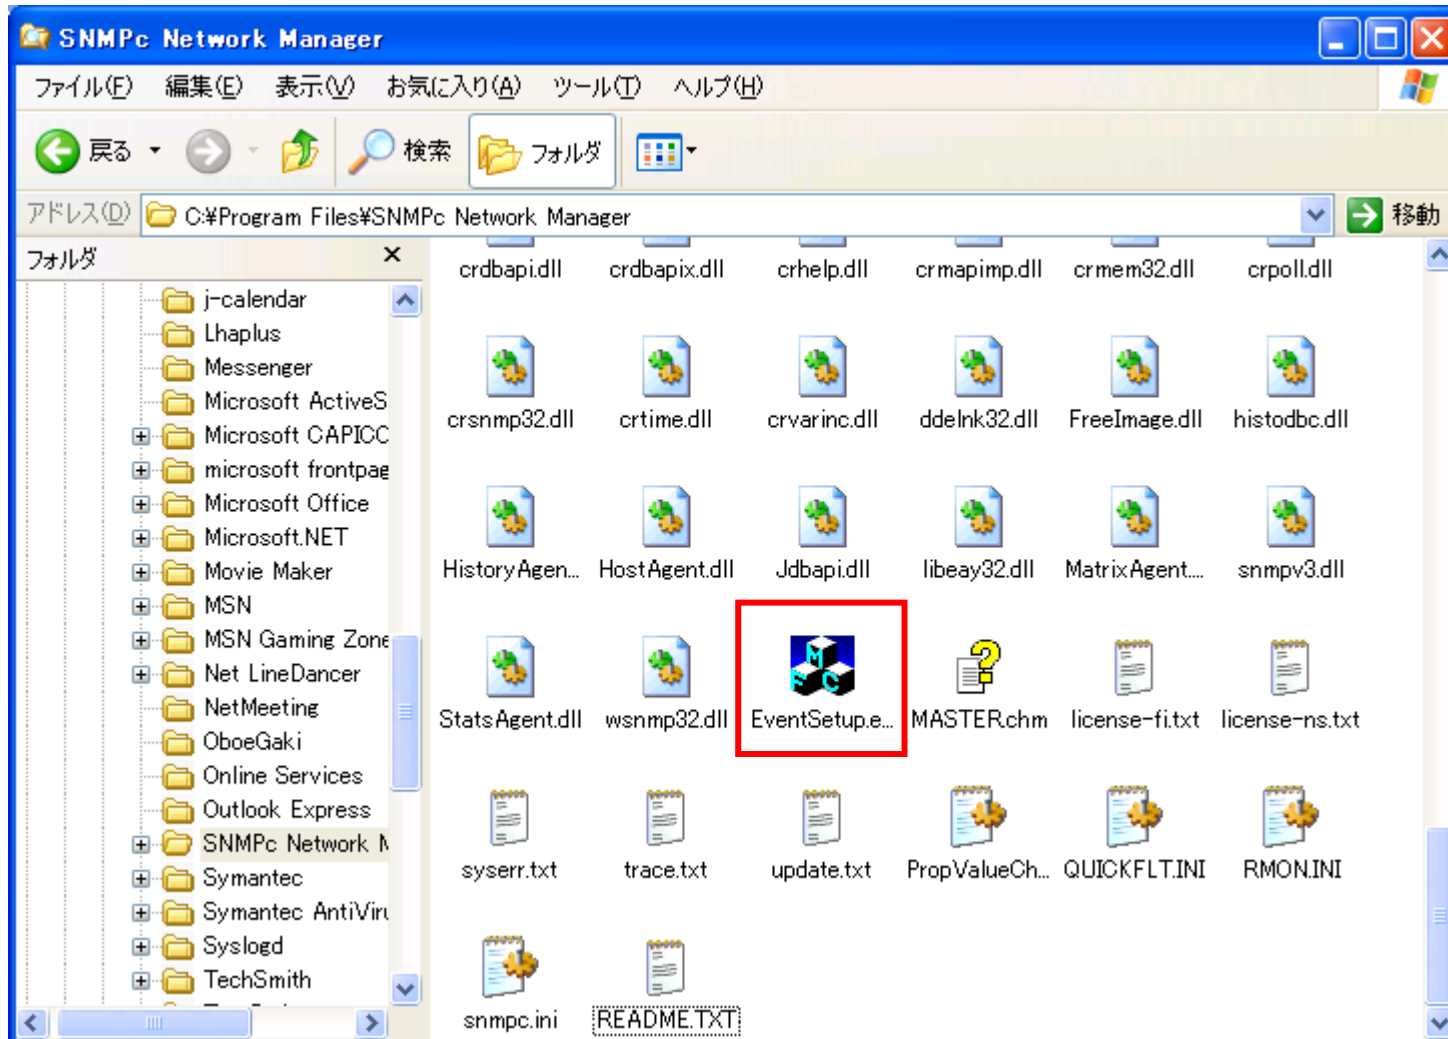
SNMPc Network Manager

ファイル(F) 編集(E) 表示(V) お気に入り(A) ツール(T) ヘルプ(H)

戻る 検索 フォルダ

アドレス(D) C:¥Program Files¥SNMPc Network Manager 移動

フォルダ ×

j-calendar
Lhaplus
Messenger
Microsoft ActiveS
Microsoft CAPICC
microsoft frontpag
Microsoft Office
Microsoft.NET
Movie Maker
MSN
MSN Gaming Zone
Net LineDancer
NetMeeting
OboeGaki
Online Services
Outlook Express
SNMPc Network M
Symantec
Symantec AntiVir
Syslogd
TechSmith

crdbapi.dll
crdbapix.dll
crhelp.dll
crmapimp.dll
crmem32.dll
crpoll.dll
crsnmp32.dll
crtime.dll
crvarinc.dll
ddelnk32.dll
FreeImage.dll
histodbc.dll
HistoryAgen...
HostAgent.dll
Jdbapi.dll
libeay32.dll
MatrixAgent....
snmpv3.dll
StatsAgent.dll
wsnmp32.dll
EventSetup.e...
MASTER.chm
license-fi.txt
license-ns.txt
syserr.txt
trace.txt
update.txt
PropValueCh...
QUICKFLT.INI
RMON.INI
snmpc.ini
README.TXT